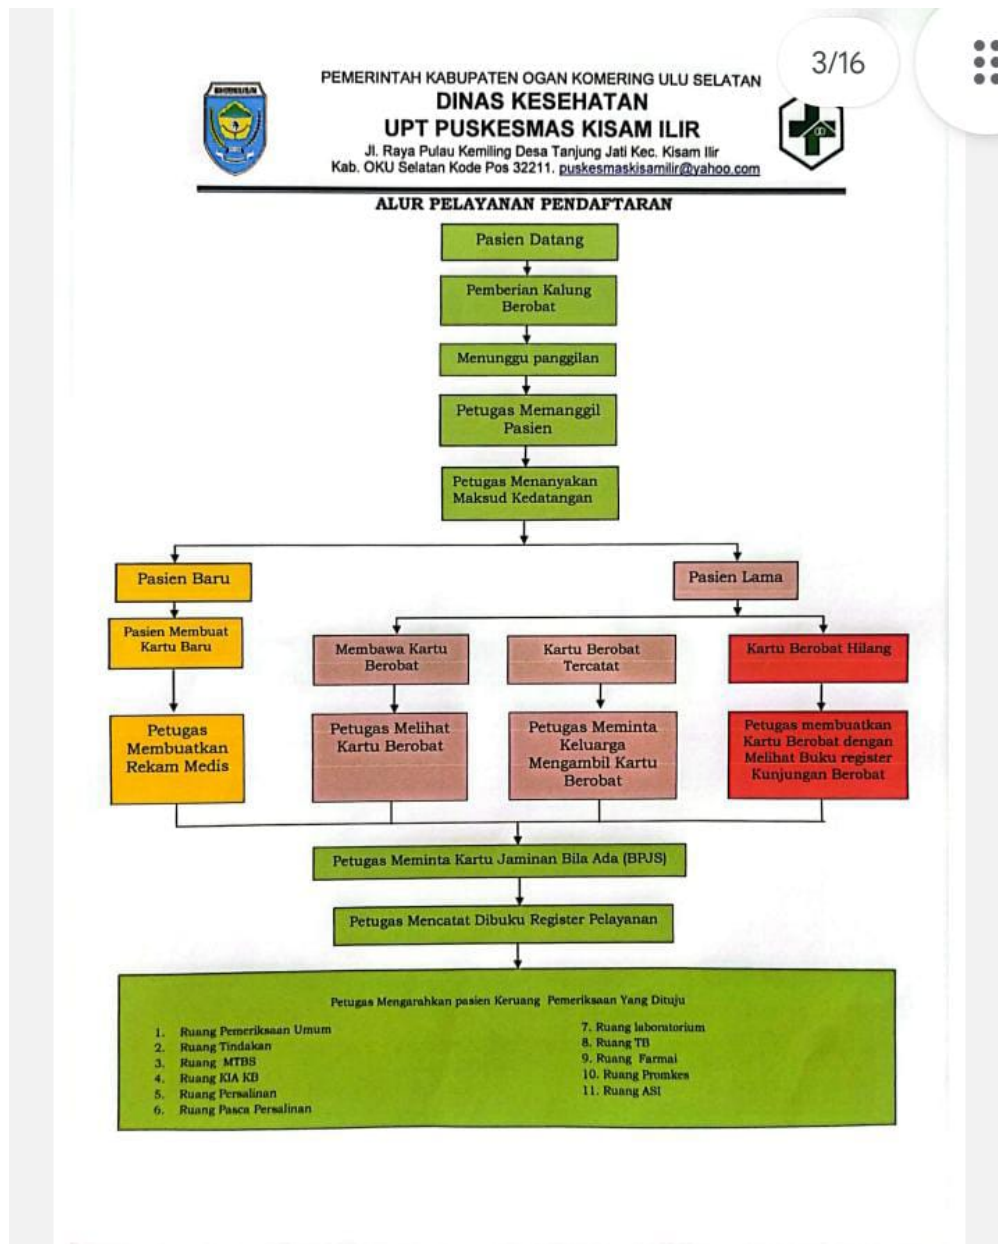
3/16

PEMERINTAH KABUPATEN OGAN KOMERING ULU SELATAN
DINAS KESEHATAN
UPT PUSKESMAS KISAM ILIR
Jl. Raya Pulau Kemiling Desa Tanjung Jati Kec. Kisam Ilir
Kab. OKU Selatan Kode Pos 32211. puskesmaskisamilir@yahoo.com

ALUR PELAYANAN PENDAFTARAN

Pasien Datang

Pemberian Kalung Berobat

Menunggu panggilan

Petugas Memanggil Pasien

Petugas Menanyakan Maksud Kedatangan

Pasien Baru

Pasien Membuat Kartu Baru

Petugas Membuatkan Rekam Medis

Pasien Lama

Membawa Kartu Berobat

Petugas Melihat Kartu Berobat

Kartu Berobat Tercatat

Petugas Meminta Keluarga Mengambil Kartu Berobat

Kartu Berobat Hilang

Petugas membuatkan Kartu Berobat dengan Melihat Buku register Kunjungan Berobat

Petugas Meminta Kartu Jaminan Bila Ada (BPJS)

Petugas Mencatat Dibuku Register Pelayanan

Petugas Mengarahkan pasien Keruang Pemeriksaan Yang Dituju

1. Ruang Pemeriksaan Umum
2. Ruang Tindakan
3. Ruang MTBS
4. Ruang KIA KB
5. Ruang Persalinan
6. Ruang Pasca Persalinan
7. Ruang laboratorium
8. Ruang TB
9. Ruang Farmai
10. Ruang Promkes
11. Ruang ASI